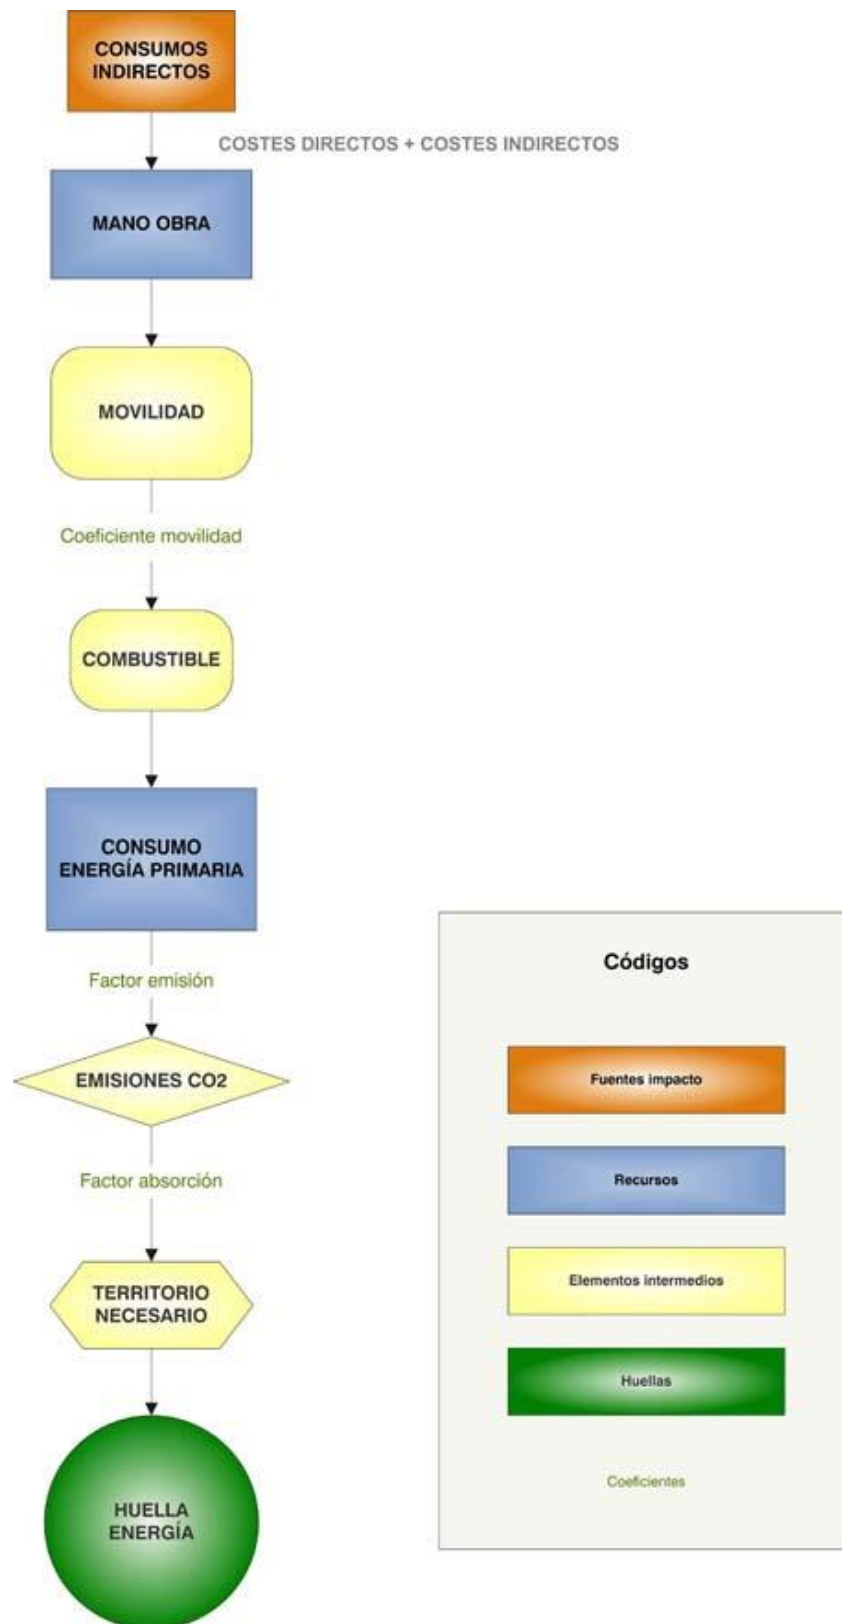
CONSUMOS INDIRECTOS

COSTES DIRECTOS + COSTES INDIRECTOS

MANO OBRA

MOVILIDAD

Coeficiente movilidad

COMBUSTIBLE

CONSUMO ENERGÍA PRIMARIA

Factor emisión

EMISIONES CO2

Factor absorción

TERRITORIO NECESARIO

HUELLA ENERGÍA

Códigos

Fuentes impacto

Recursos

Elementos intermedios

Huellas

Coeficientes